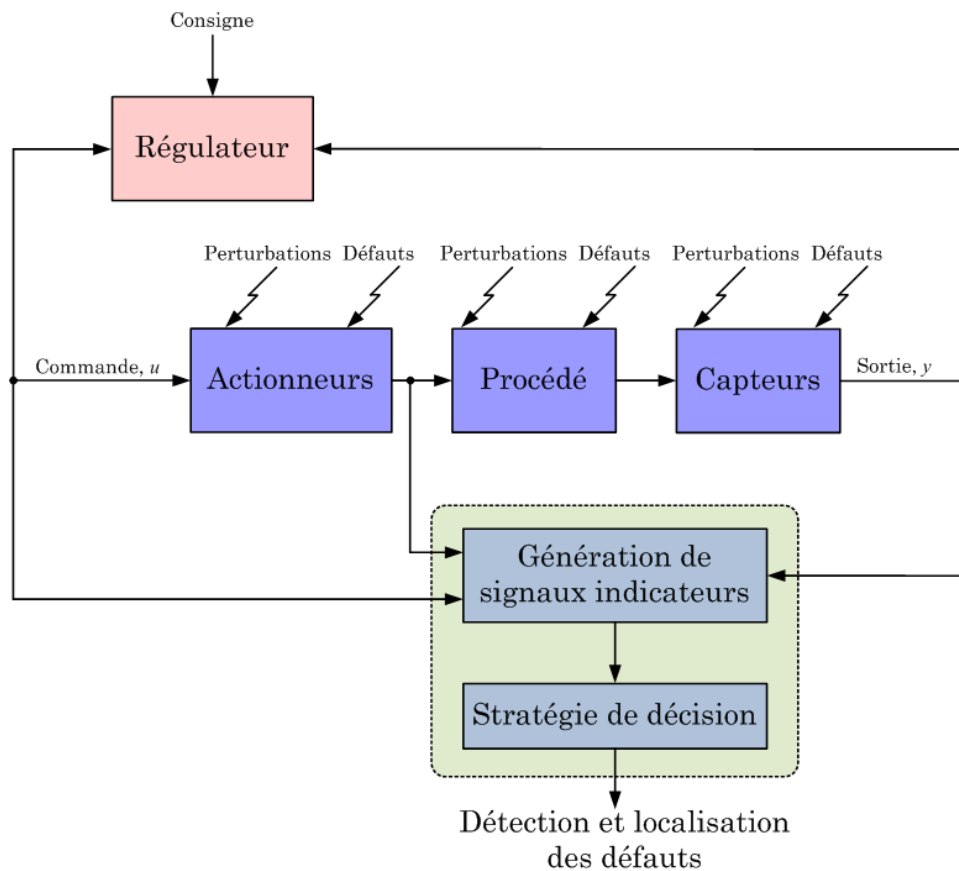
Consigne

Régulateur

Perturbations Défauts Perturbations Défauts Perturbations Défauts

Commande, $u$

Actionneurs

Procédé

Capteurs

Sortie, $y$

Génération de signaux indicateurs

Stratégie de décision

Détection et localisation des défauts